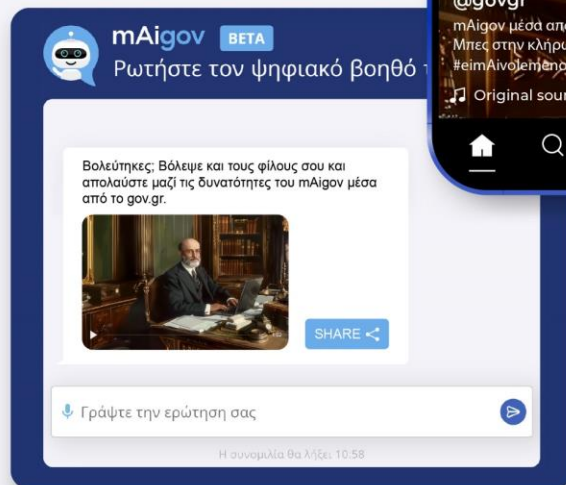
mAigov BETA
Ρωτήστε τον ψηφιακό βοηθό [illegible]

@govgr
mAigov μέσα από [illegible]
Μπες στην κληρ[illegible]
#eimAivo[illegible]
Original sou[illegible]

Βολεύτηκες; Βόλεψε και τους φίλους σου και απολαύστε μαζί τις δυνατότητες του mAigov μέσα από το gov.gr.

SHARE

Γράψτε την ερώτηση σας

Η συνομιλία θα λήξει: 10:58